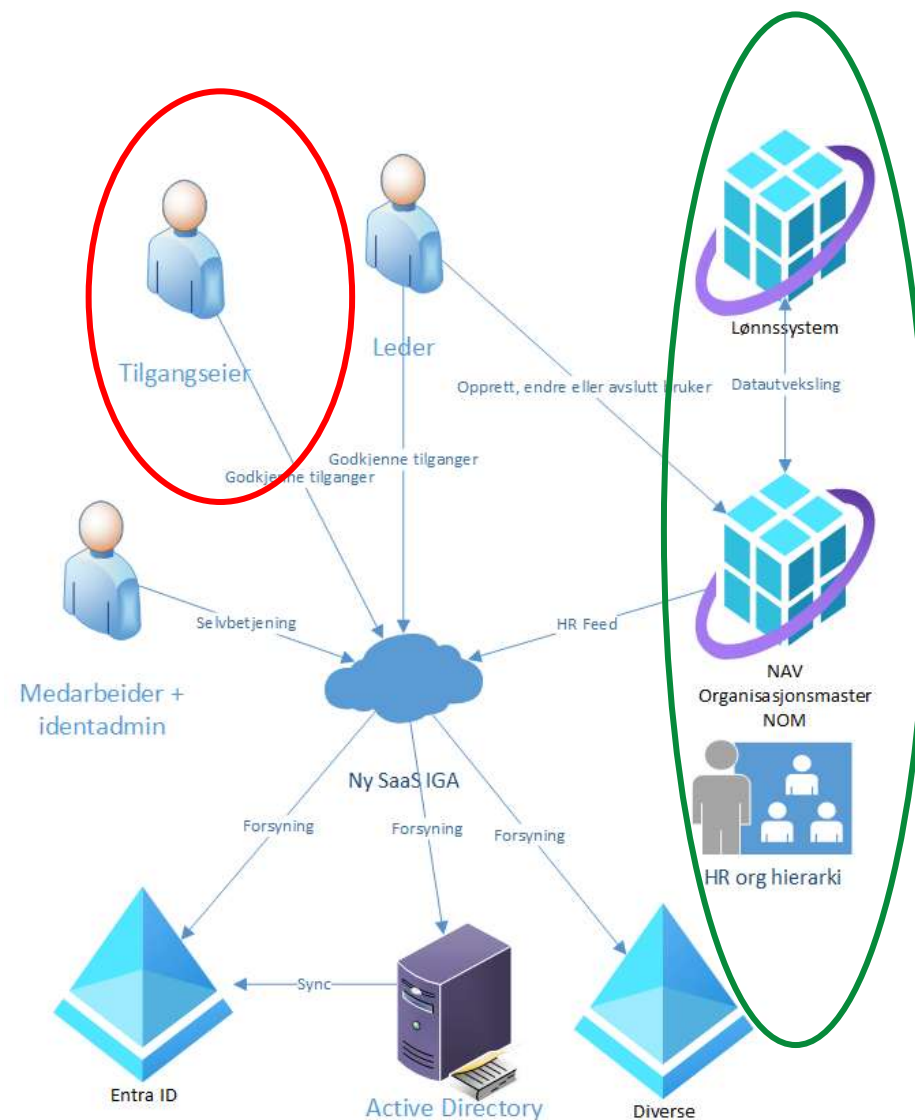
Lønnssystem

Tilgangseier

Leder

Opprett, endre eller avslutt bruker

Datautveksling

Godkjenne tilganger

Godkjenne tilganger

Selvbetjening

HR Feed

NAV
Organisasjonsmaster
NOM

Medarbeider +
identadmin

Ny SaaS IGA

HR org hierarki

Forsyning

Forsyning

Forsyning

Sync

Entra ID

Active Directory

Diverse